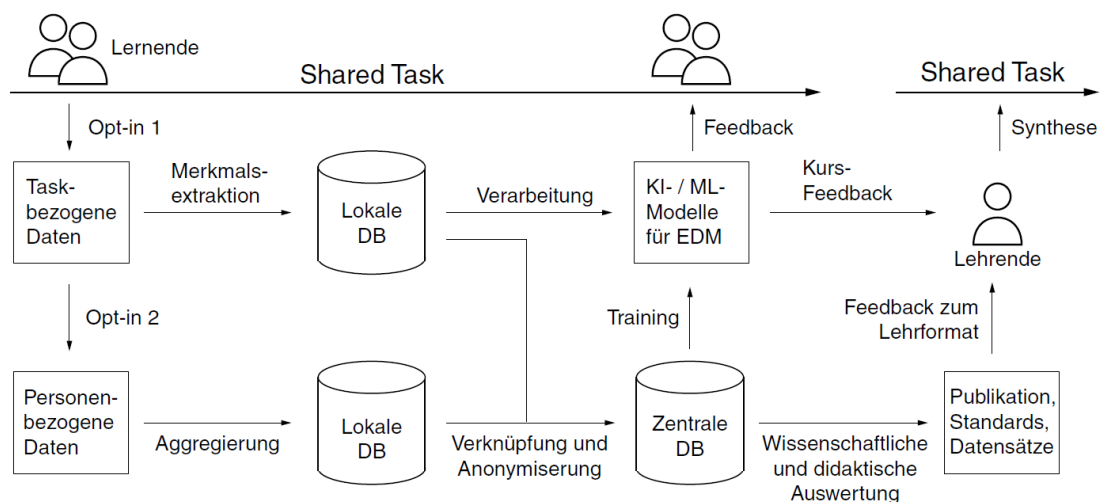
Lernende

Shared Task

Shared Task

Opt-in 1

Feedback

Synthese

Task-bezogene Daten

Merkmals-extraktion

Lokale DB

Verarbeitung

KI- / ML-Modelle für EDM

Kurs-Feedback

Lehrende

Opt-in 2

Training

Feedback zum Lehrformat

Personen-bezogene Daten

Aggregierung

Lokale DB

Verknüpfung und Anonymiserung

Zentrale DB

Wissenschaftliche und didaktische Auswertung

Publikation, Standards, Datensätze